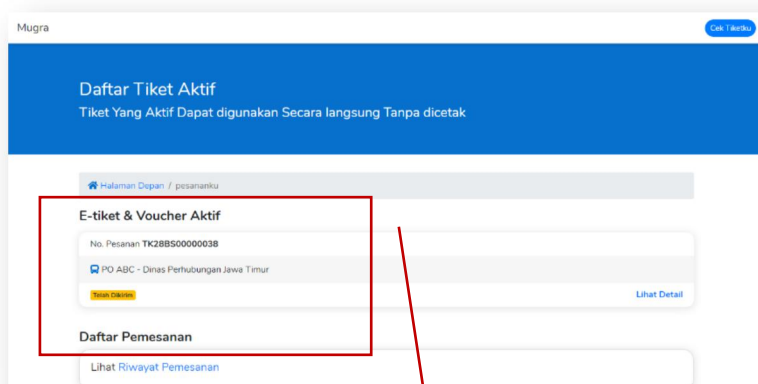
Mugra

Cek Tiketku

Daftar Tiket Aktif

Tiket Yang Aktif Dapat digunakan Secara langsung Tanpa dicetak

Halaman Depan / pesananku

E-tiket & Voucher Aktif

No. Pesanan **TK28BS00000038**

PO ABC - Dinas Perhubungan Jawa Timur

Telah Dikirim

Lihat Detail

Daftar Pemesanan

Lihat Riwayat Pemesanan